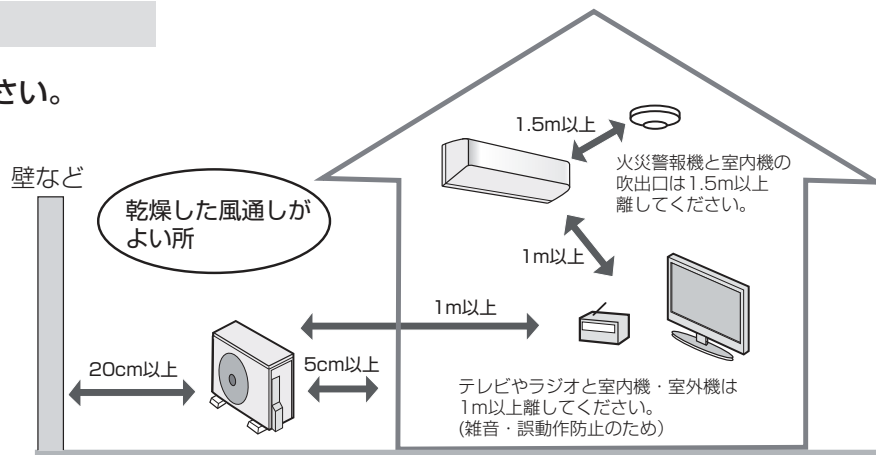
さい。

壁など

乾燥した風通しがよい所

1.5m以上

火災警報機と室内機の吹出口は1.5m以上離してください。

1m以上

1m以上

20cm以上

5cm以上

テレビやラジオと室内機・室外機は1m以上離してください。
(雑音・誤動作防止のため)